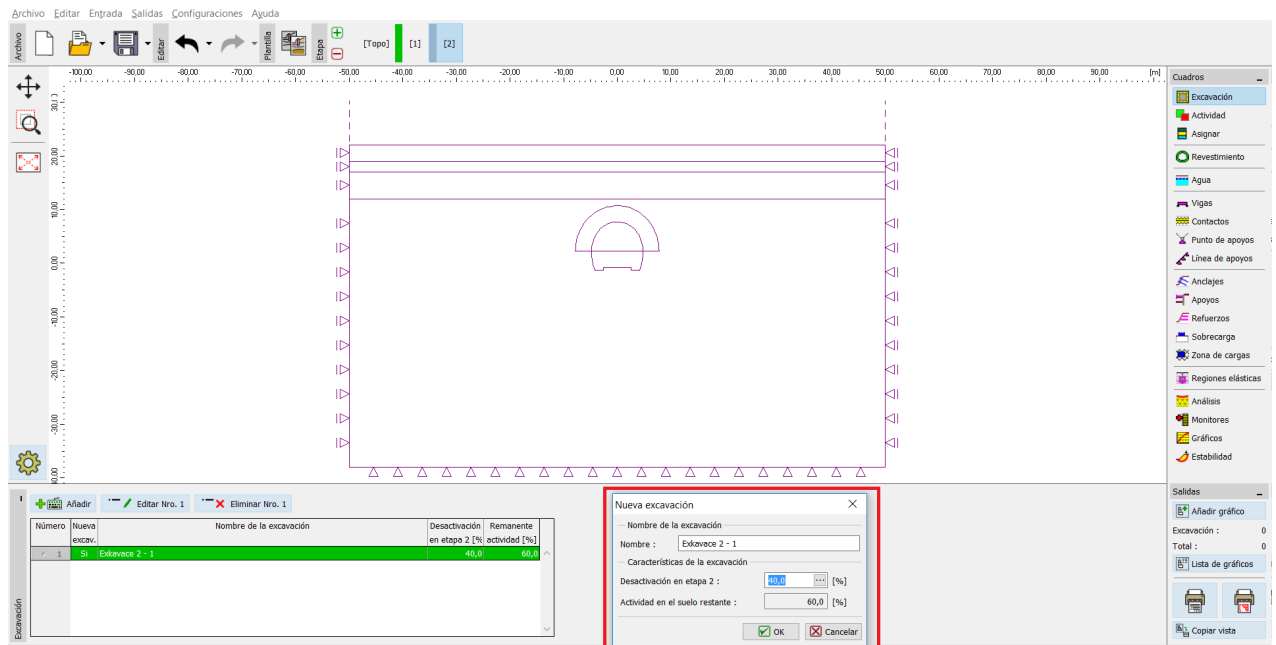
Archivo Editar Entrada Salidas Configuraciones Ayuda

Archivo Editar Plantilla Etapa [Topo] [1] [2]

-100,00 -90,00 -80,00 -70,00 -60,00 -50,00 -40,00 -30,00 -20,00 -10,00 0,00 10,00 20,00 30,00 40,00 50,00 60,00 70,00 80,00 90,00 [m]

30,00 20,00 10,00 0,00 -10,00 -20,00 -30,00 -40,00

Cuadros
Excavación
Actividad
Asignar
Revestimiento
Agua
Vigas
Contactos
Punto de apoyos
Línea de apoyos
Anclajes
Apoyos
Refuerzos
Sobrecarga
Zona de cargas
Regiones elásticas
Análisis
Monitores
Gráficos
Estabilidad

Añadir | Editar Nro. 1 | Eliminar Nro. 1

| Número | Nueva excav. | Nombre de la excavación | Desactivación en etapa 2 [%] | Remanente actividad [%] |
|---|---|---|---|---|
| 1 | Sí | Exkavace 2 - 1 | 40,0 | 60,0 |

Excavación

Nueva excavación
Nombre de la excavación
Nombre : Exkavace 2 - 1
Características de la excavación
Desactivación en etapa 2 : 40,0 [%]
Actividad en el suelo restante : 60,0 [%]
OK Cancelar

Salidas
Añadir gráfico
Excavación : 0
Total : 0
Lista de gráficos
Copiar vista